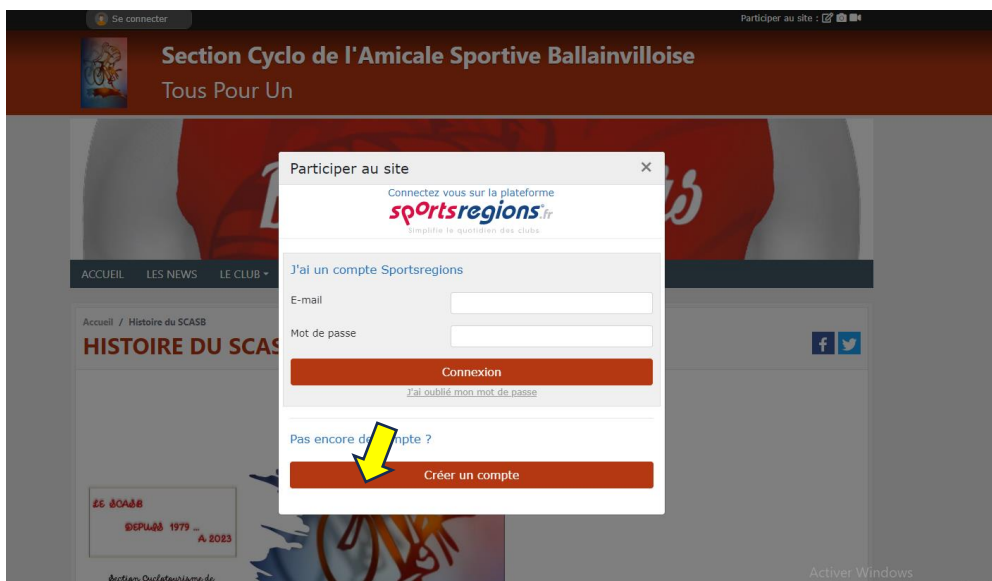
Se connecter

Participer au site :

Section Cyclo de l'Amicale Sportive Ballainvilloise

Tous Pour Un

ACCUEIL LES NEWS LE CLUB

Accueil / Histoire du SCASB

HISTOIRE DU SCAS

Participer au site ×

Connectez vous sur la plateforme

sportsregions.fr

Simplifie le quotidien des clubs

J'ai un compte Sportsregions

E-mail

Mot de passe

Connexion

J'ai oublié mon mot de passe

Pas encore de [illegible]pte ?

Créer un compte

LE SCASB DEPUIS 1979 ... A 2023

Section Cyclotourisme de

Activer Windows